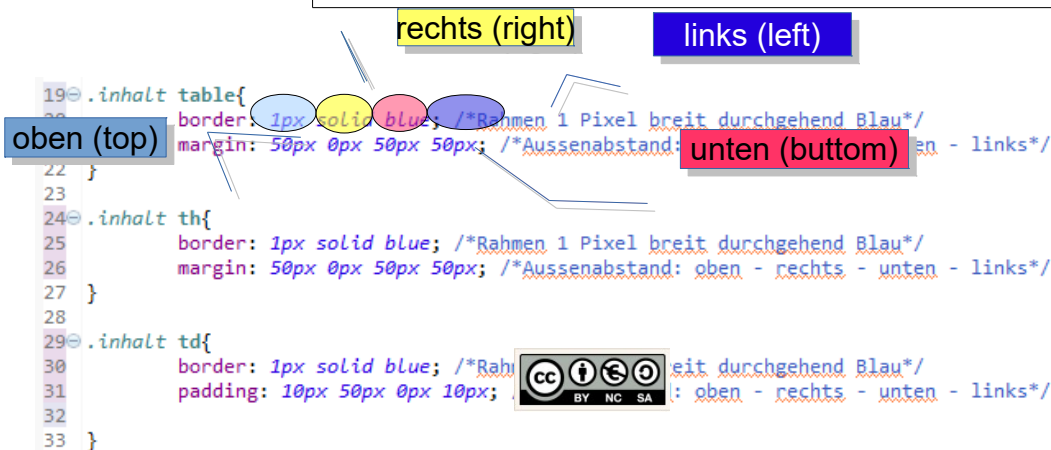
rechts (right)

links (left)

19 .inhalt table{
border: 1px solid blue; /*Rahmen 1 Pixel breit durchgehend Blau*/
margin: 50px 0px 50px 50px; /*Aussenabstand: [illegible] en - links*/
22 }
23
24 .inhalt th{
25 border: 1px solid blue; /*Rahmen 1 Pixel breit durchgehend Blau*/
26 margin: 50px 0px 50px 50px; /*Aussenabstand: oben - rechts - unten - links*/
27 }
28
29 .inhalt td{
30 border: 1px solid blue; /*Rah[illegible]reit durchgehend Blau*/
31 padding: 10px 50px 0px 10px; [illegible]: oben - rechts - unten - links*/
32
33 }

oben (top)

unten (buttom)

cc BY NC SA